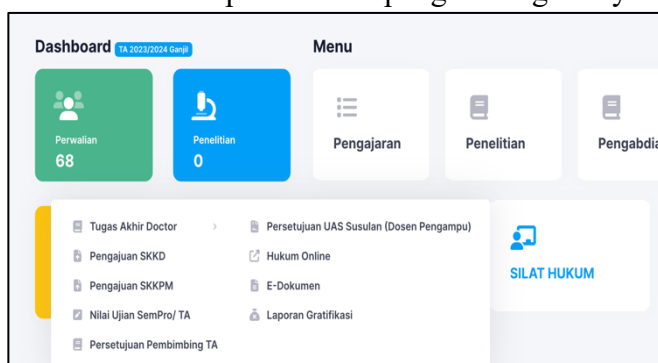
Dashboard TA 2023/2024 Ganjil

Menu

Perwalian
68

Penelitian
0

Pengajaran

Penelitian

Pengabdia

Tugas Akhir Doctor

Pengajuan SKKD

Pengajuan SKKPM

Nilai Ujian SemPro/ TA

Persetujuan Pembimbing TA

Persetujuan UAS Susulan (Dosen Pengampu)

Hukum Online

E-Dokumen

Laporan Gratifikasi

SILAT HUKUM